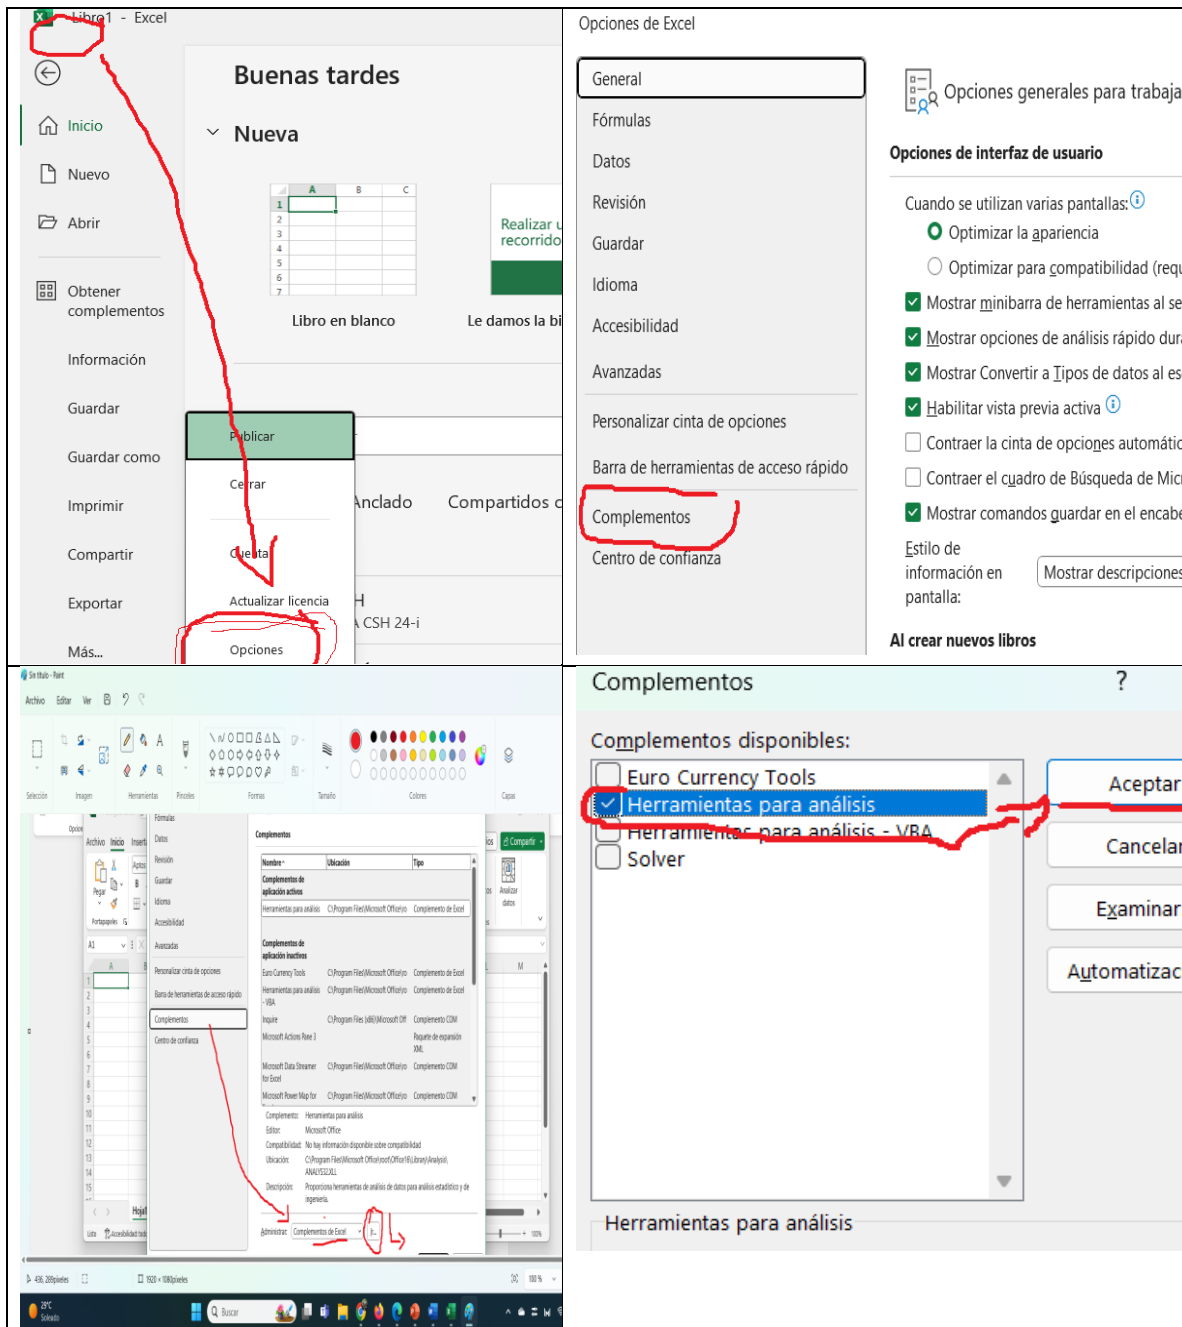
Libro1 - Excel

Buenas tardes

Nueva

Inicio
Nuevo
Abrir
Obtener complementos
Información
Guardar
Guardar como
Imprimir
Compartir
Exportar
Más...

| | A | B | C |
|---|---|---|---|
| 1 | | | |
| 2 | | | |
| 3 | | | |
| 4 | | | |
| 5 | | | |
| 6 | | | |
| 7 | | | |

Libro en blanco

Realizar un recorrido

Le damos la bi

Publicar
Cerrar
Cuenta
Actualizar licencia
Opciones

Anclado
Compartidos c

H
A CSH 24-i

Opciones de Excel

General
Fórmulas
Datos
Revisión
Guardar
Idioma
Accesibilidad
Avanzadas
Personalizar cinta de opciones
Barra de herramientas de acceso rápido
Complementos
Centro de confianza

Opciones generales para trabaja

Opciones de interfaz de usuario

Cuando se utilizan varias pantallas:
Optimizar la apariencia
Optimizar para compatibilidad (requ
Mostrar minibarra de herramientas al se
Mostrar opciones de análisis rápido dura
Mostrar Convertir a Tipos de datos al es
Habilitar vista previa activa
Contraer la cinta de opciones automátic
Contraer el cuadro de Búsqueda de Micr
Mostrar comandos guardar en el encabe
Estilo de información en pantalla:
Mostrar descripciones

Al crear nuevos libros

Sin título - Paint
Archivo Editar Ver
Selección Imagen Herramientas Pinceles Formas Tamaño Colores Capas

Complementos

| Nombre | Ubicación | Tipo |
|---|---|---|
| Complementos de aplicación activos | | |
| Herramientas para análisis | C:\Program Files\Microsoft Office\ro | Complemento de Excel |
| Complementos de aplicación inactivos | | |
| Euro Currency Tools | C:\Program Files\Microsoft Office\ro | Complemento de Excel |
| Herramientas para análisis - VBA | C:\Program Files\Microsoft Office\ro | Complemento de Excel |
| Inquire | C:\Program Files (x86)\Microsoft Off | Complemento COM |
| Microsoft Actions Pane 3 | | Paquete de expansión XML |
| Microsoft Data Streamer for Excel | C:\Program Files\Microsoft Office\ro | Complemento COM |
| Microsoft Power Map for | C:\Program Files\Microsoft Office\ro | Complemento COM |

Complemento: Herramientas para análisis
Editor: Microsoft Office
Compatibilidad: No hay información disponible sobre compatibilidad
Ubicación: C:\Program Files\Microsoft Office\root\Office16\Library\Analysis\ANALYS32.XLL
Descripción: Proporciona herramientas de análisis de datos para análisis estadístico y de ingeniería.

Administrar: Complementos de Excel  Ir...

Fórmulas Datos Revisión Guardar Idioma Accesibilidad Avanzadas Personalizar cinta de opciones Barra de herramientas de acceso rápido Complementos Centro de confianza

Compartir
Analizar datos
Buscar
436, 288píxeles  1920 × 1080píxeles  100 %
28°C Soleado

Complementos ?

Complementos disponibles:
Euro Currency Tools
Herramientas para análisis
Herramientas para análisis - VBA
Solver

Aceptar
Cancelar
Examinar
Automatizac

Herramientas para análisis